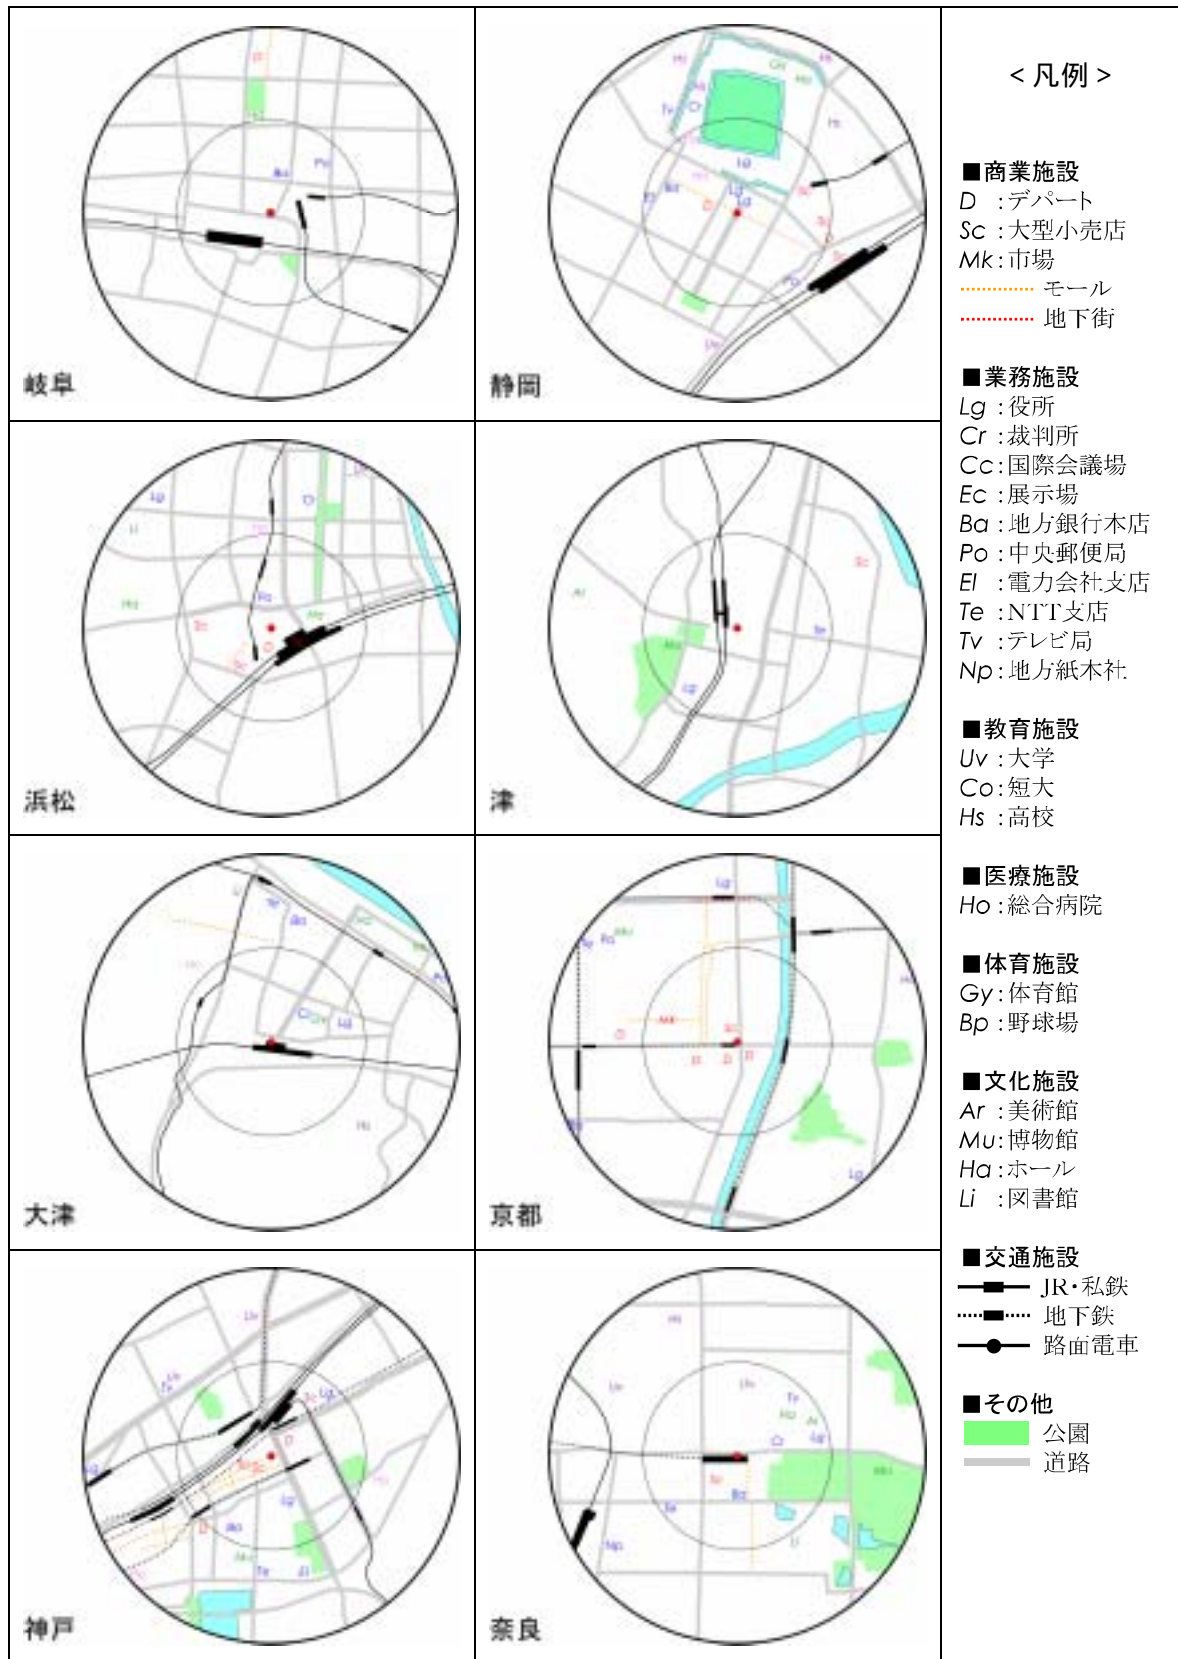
岐阜

静岡

浜松

津

大津

京都

神戸

奈良

< 凡例 >

■商業施設
D :デパート
Sc :大型小売店
Mk :市場
モール
地下街

■業務施設
Lg :役所
Cr :裁判所
Cc :国際会議場
Ec :展示場
Ba :地方銀行本店
Po :中央郵便局
El :電力会社支店
Te :NTT支店
Tv :テレビ局
Np :地方紙本社

■教育施設
Uv :大学
Co :短大
Hs :高校

■医療施設
Ho :総合病院

■体育施設
Gy :体育館
Bp :野球場

■文化施設
Ar :美術館
Mu :博物館
Ha :ホール
Li :図書館

■交通施設
JR・私鉄
地下鉄
路面電車

■その他
公園
道路